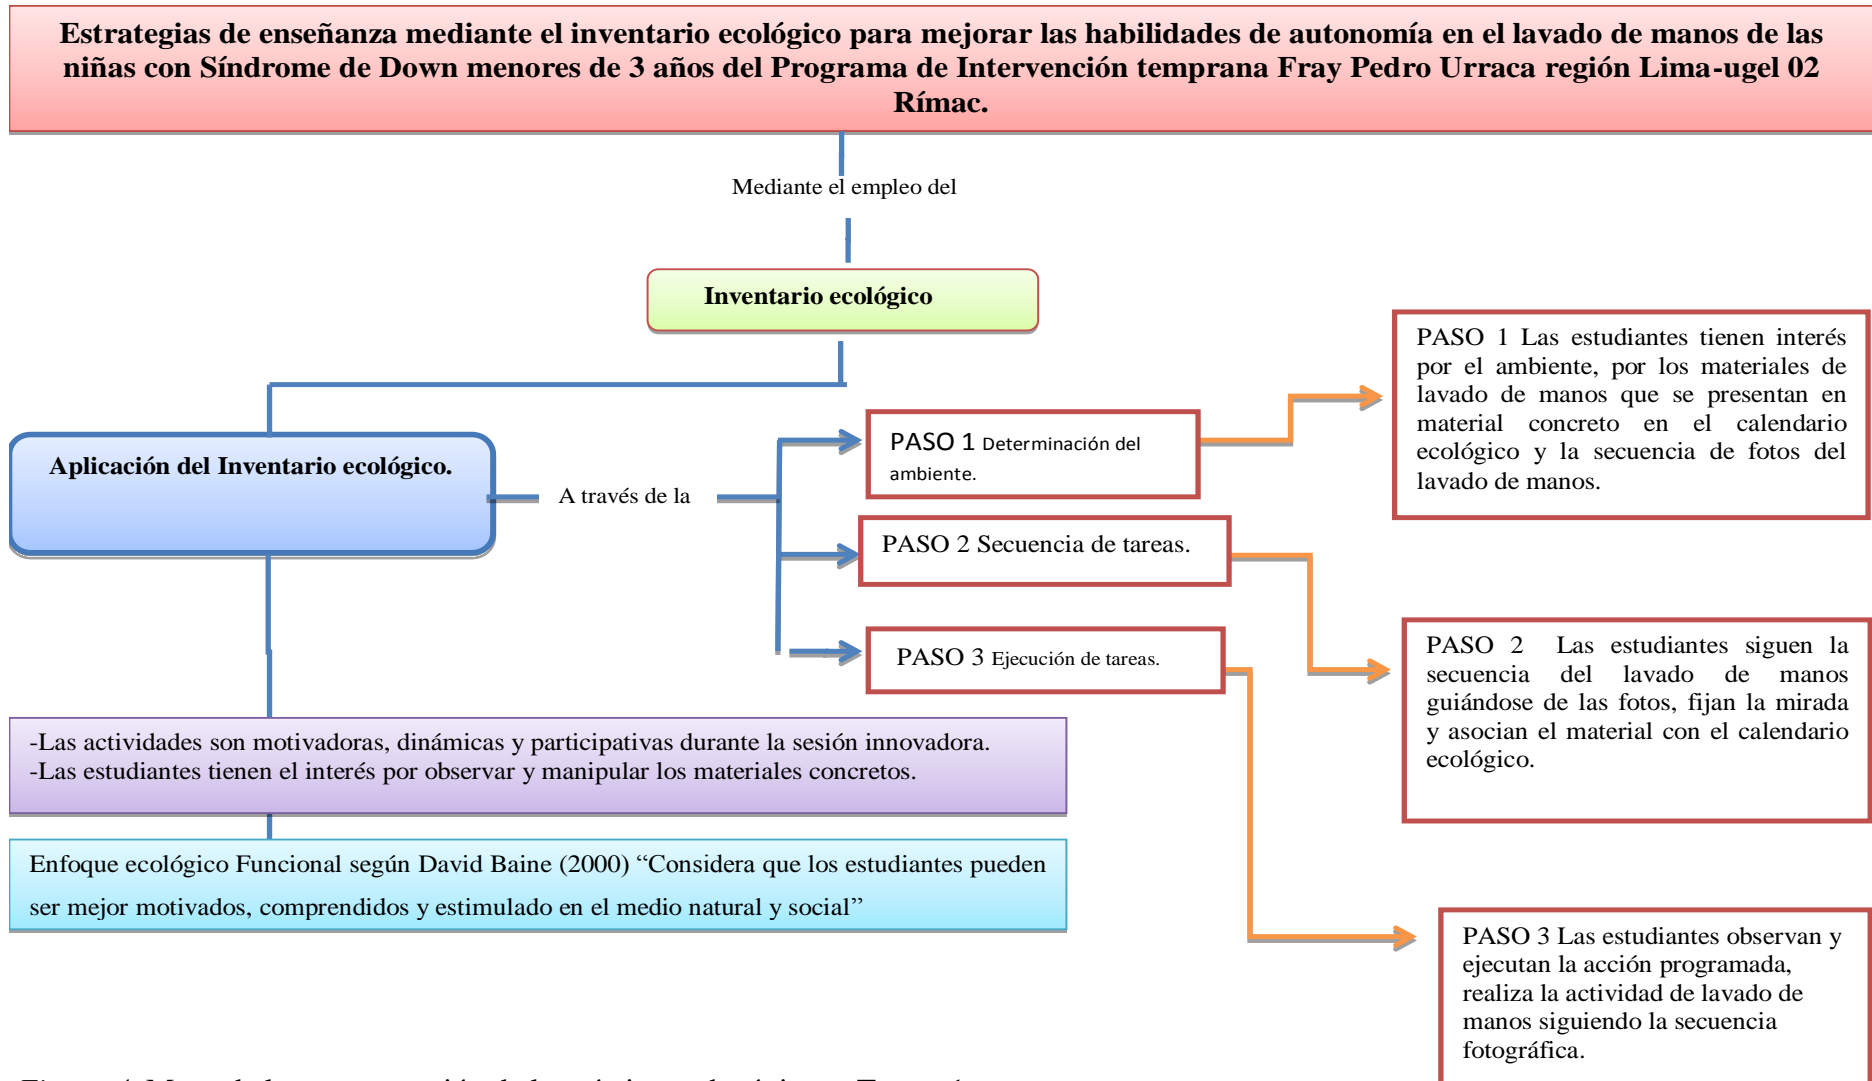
Estrategias de enseñanza mediante el inventario ecológico para mejorar las habilidades de autonomía en el lavado de manos de las niñas con Síndrome de Down menores de 3 años del Programa de Intervención temprana Fray Pedro Urraca región Lima-ugel 02 Rímac.

Mediante el empleo del

Inventario ecológico

Aplicación del Inventario ecológico.

A través de la

PASO 1 Determinación del ambiente.

PASO 2 Secuencia de tareas.

PASO 3 Ejecución de tareas.

PASO 1 Las estudiantes tienen interés por el ambiente, por los materiales de lavado de manos que se presentan en material concreto en el calendario ecológico y la secuencia de fotos del lavado de manos.

PASO 2 Las estudiantes siguen la secuencia del lavado de manos guiándose de las fotos, fijan la mirada y asocian el material con el calendario ecológico.

PASO 3 Las estudiantes observan y ejecutan la acción programada, realiza la actividad de lavado de manos siguiendo la secuencia fotográfica.

-Las actividades son motivadoras, dinámicas y participativas durante la sesión innovadora.
-Las estudiantes tienen el interés por observar y manipular los materiales concretos.

Enfoque ecológico Funcional según David Baine (2000) "Considera que los estudiantes pueden ser mejor motivados, comprendidos y estimulado en el medio natural y social"

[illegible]